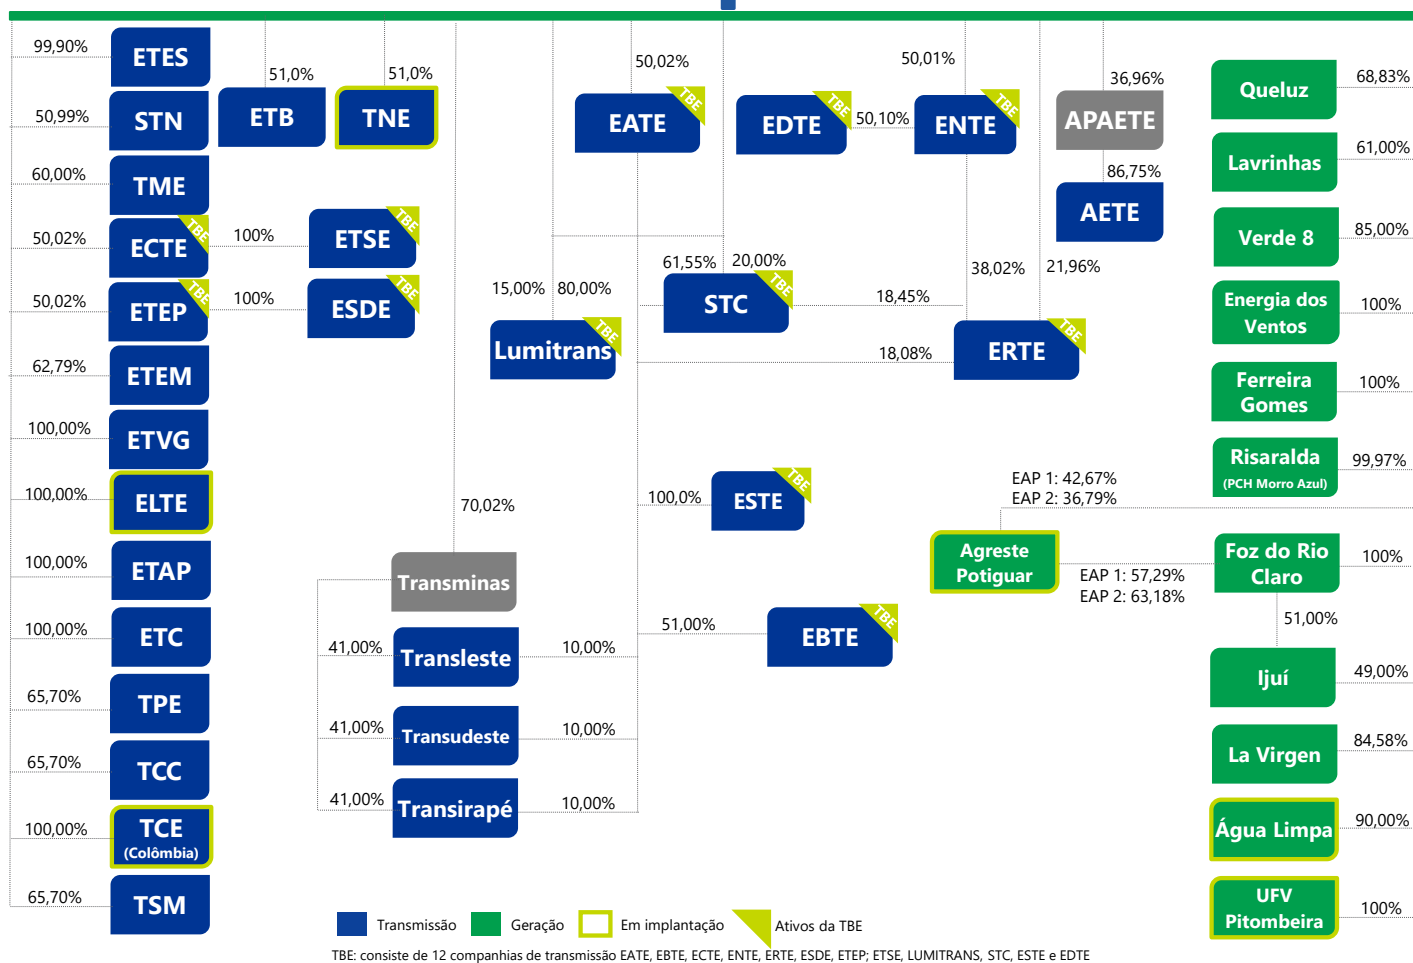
99,90% ETES
50,99% STN
60,00% TME
50,02% ECTE TBE
50,02% ETEP TBE
62,79% ETEM
100,00% ETVG
100,00% ELTE
100,00% ETAP
100,00% ETC
65,70% TPE
65,70% TCC
100,00% TCE (Colômbia)
65,70% TSM

51,0% ETB
51,0% TNE

100% ETSE TBE
100% ESDE TBE

70,02%
Transminas
41,00% Transleste 10,00%
41,00% Transudeste 10,00%
41,00% Transirapé 10,00%

15,00% 80,00%
Lumitrans TBE

50,02%
EATE TBE

61,55% 20,00%
STC TBE

100,0% ESTE TBE

51,00% EBTE TBE

EDTE TBE 50,10% ENTE TBE
50,01%

18,45%
18,08%
38,02%
ERTE TBE

36,96%
APAETE
86,75%
AETE
21,96%

EAP 1: 42,67%
EAP 2: 36,79%
Agreste Potiguar
EAP 1: 57,29%
EAP 2: 63,18%

Queluz 68,83%
Lavrinhas 61,00%
Verde 8 85,00%
Energia dos Ventos 100%
Ferreira Gomes 100%
Risaralda (PCH Morro Azul) 99,97%
Foz do Rio Claro 100%
51,00%
Ijuí 49,00%
La Virgen 84,58%
Água Limpa 90,00%
UFV Pitombeira 100%

Transmissão Geração Em implantação Ativos da TBE

TBE: consiste de 12 companhias de transmissão EATE, EBTE, ECTE, ENTE, ERTE, ESDE, ETEP; ETSE, LUMITRANS, STC, ESTE e EDTE